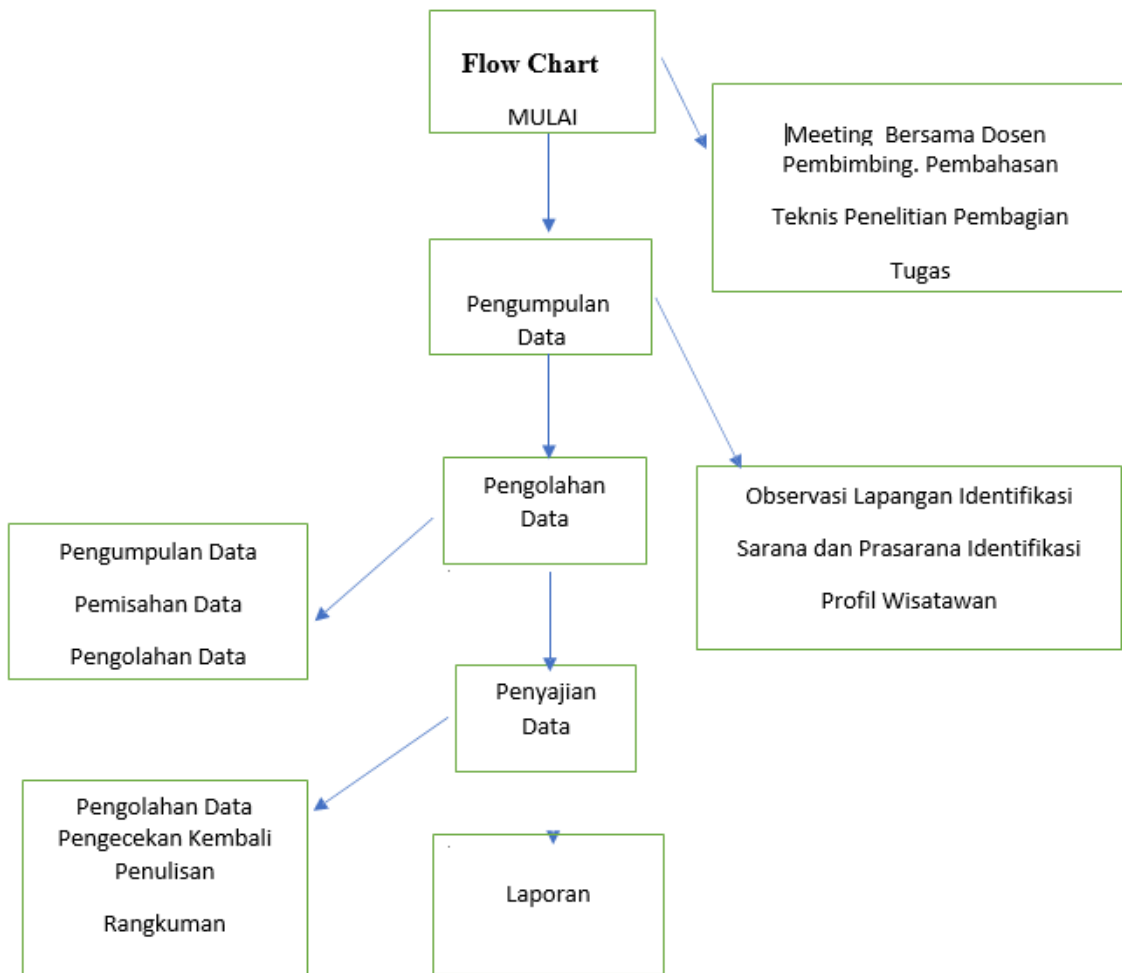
Flow Chart
MULAI

Meeting Bersama Dosen Pembimbing. Pembahasan

Teknis Penelitian Pembagian

Tugas

Pengumpulan Data

Pengolahan Data

Observasi Lapangan Identifikasi

Sarana dan Prasarana Identifikasi

Profil Wisatawan

Pengumpulan Data

Pemisahan Data

Pengolahan Data

Penyajian Data

Pengolahan Data Pengecekan Kembali Penulisan

Rangkuman

Laporan